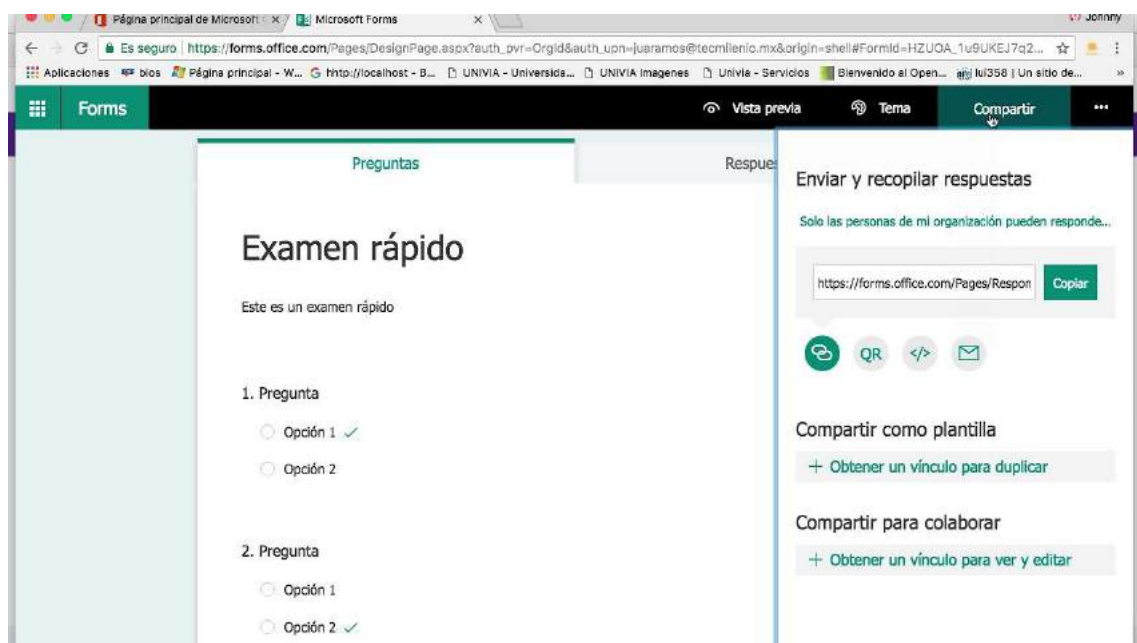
Página principal de Microsoft × Microsoft Forms × Johnny

Es seguro | https://forms.office.com/Pages/DesignPage.aspx?auth_pvr=OrgId&auth_upn=juaramos@tecmilenio.mx&origin=shell#FormId=HZUOA_1u9UKEJ7q2...

Aplicaciones bios Página principal - W... http://localhost - B... UNIVIA - Universida... UNIVIA Imagenes Univia - Servicios Bienvenido al Open... lui358 | Un sitio de...

Forms

Vista previa Tema Compartir ...

Preguntas Respue

Examen rápido

Este es un examen rápido

1. Pregunta

Opción 1

Opción 2

2. Pregunta

Opción 1

Opción 2

Enviar y recopilar respuestas

Solo las personas de mi organización pueden responde...

https://forms.office.com/Pages/Respon Copiar

QR </>

Compartir como plantilla

+ Obtener un vínculo para duplicar

Compartir para colaborar

+ Obtener un vínculo para ver y editar